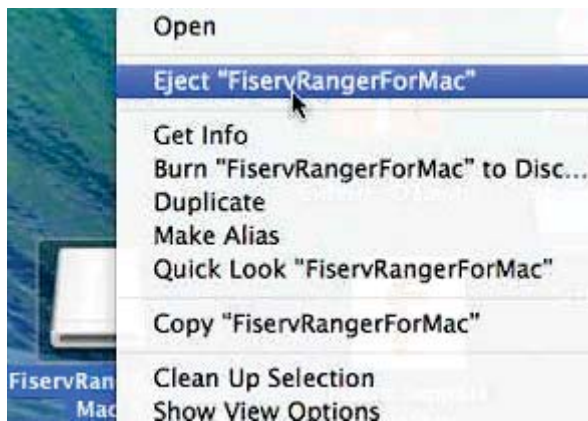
Open
Eject "FiservRangerForMac"
Get Info
Burn "FiservRangerForMac" to Disc...
Duplicate
Make Alias
Quick Look "FiservRangerForMac"
Copy "FiservRangerForMac"
Clean Up Selection
Show View Options

FiservRan
Mac